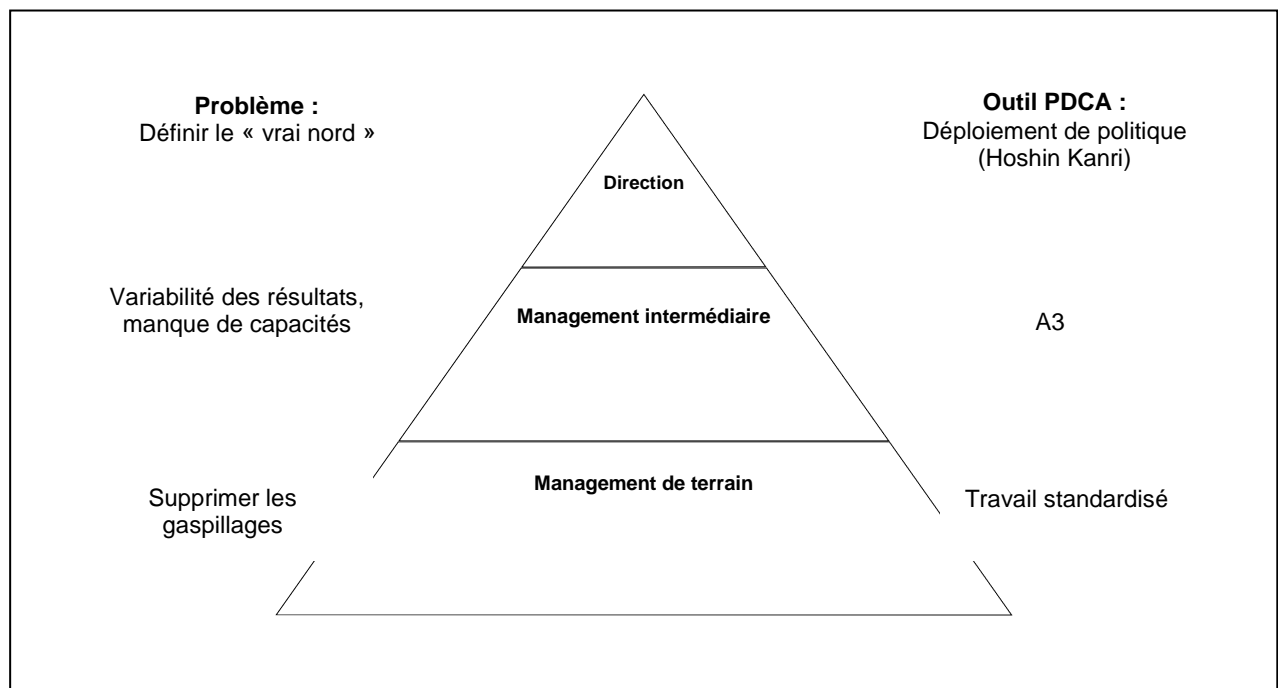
**Problème :**
Définir le « vrai nord »

Direction

**Outil PDCA :**
Déploiement de politique (Hoshin Kanri)

Variabilité des résultats, manque de capacités

Management intermédiaire

A3

Supprimer les gaspillages

Management de terrain

Travail standardisé